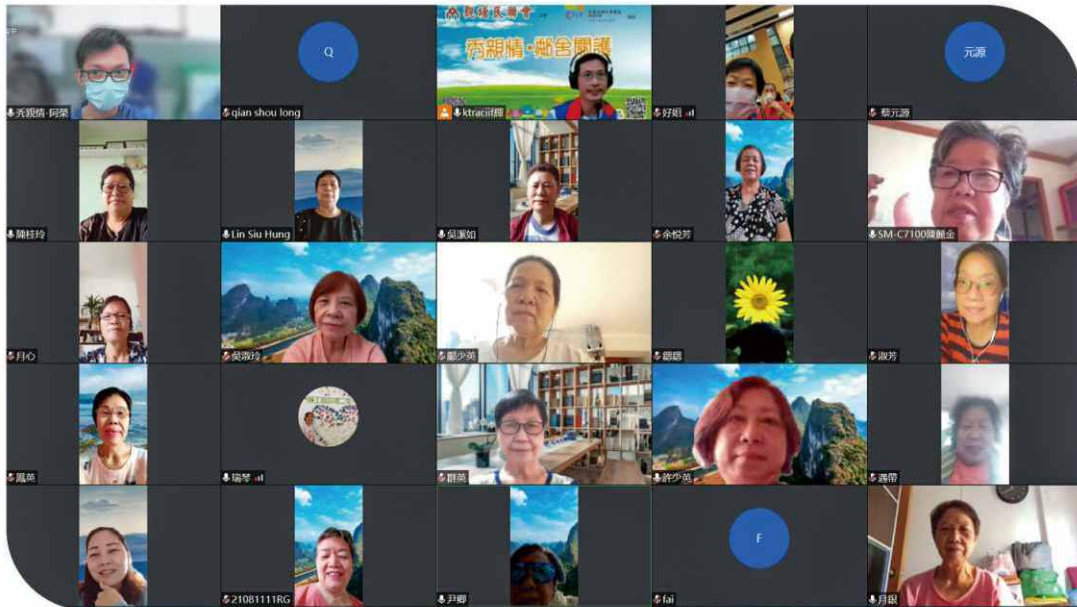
秀親情·阿榮
Q
qian shou long
秀親情·鄰舍關護
ktracii師
好姐
元源
蔡元源
陳桂玲
Lin Siu Hung
吳潔如
余悅芳
SM-C7100陳麗金
月心
吳淑玲
劉少英
甜甜
淑芳
鳳英
瑞琴
群英
許少英
鴻蘭
21081111RG
尹卿
F
fai
月銀